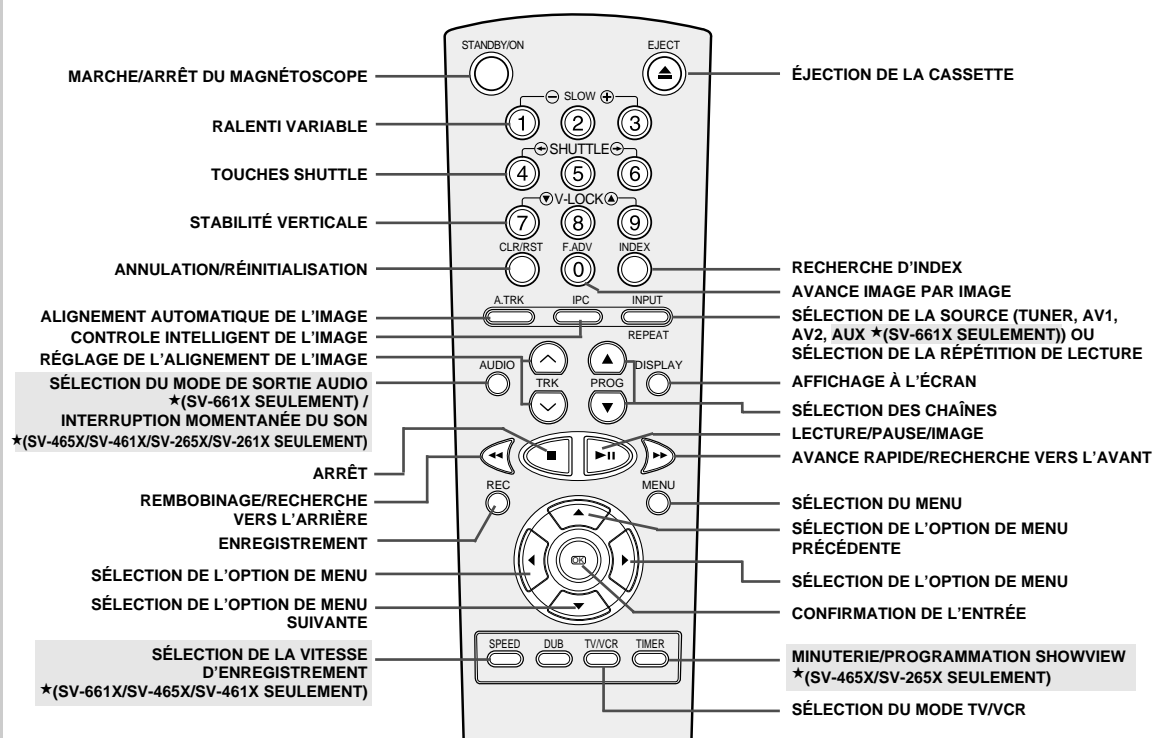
STANDBY/ON
EJECT
MARCHE/ARRÊT DU MAGNÉTOSCOPE
ÉJECTION DE LA CASSETTE
SLOW
1 2 3
RALENTI VARIABLE
SHUTTLE
4 5 6
TOUCHES SHUTTLE
V-LOCK
7 8 9
STABILITÉ VERTICALE
CLR/RST
F.ADV
INDEX
0
ANNULATION/RÉINITIALISATION
RECHERCHE D'INDEX
AVANCE IMAGE PAR IMAGE
A.TRK
IPC
INPUT
REPEAT
ALIGNEMENT AUTOMATIQUE DE L'IMAGE
CONTROLE INTELLIGENT DE L'IMAGE
SÉLECTION DE LA SOURCE (TUNER, AV1, AV2, AUX ★(SV-661X SEULEMENT)) OU SÉLECTION DE LA RÉPÉTITION DE LECTURE
RÉGLAGE DE L'ALIGNEMENT DE L'IMAGE
AUDIO
TRK
PROG
DISPLAY
SÉLECTION DU MODE DE SORTIE AUDIO ★(SV-661X SEULEMENT) / INTERRUPTION MOMENTANÉE DU SON ★(SV-465X/SV-461X/SV-265X/SV-261X SEULEMENT)
AFFICHAGE À L'ÉCRAN
SÉLECTION DES CHAÎNES
LECTURE/PAUSE/IMAGE
ARRÊT
AVANCE RAPIDE/RECHERCHE VERS L'AVANT
REBOBINAGE/RECHERCHE VERS L'ARRIÈRE
REC
MENU
SÉLECTION DU MENU
SÉLECTION DE L'OPTION DE MENU PRÉCÉDENTE
ENREGISTREMENT
OK
SÉLECTION DE L'OPTION DE MENU
SÉLECTION DE L'OPTION DE MENU
SÉLECTION DE L'OPTION DE MENU SUIVANTE
CONFIRMATION DE L'ENTRÉE
SPEED
DUB
TV/VCR
TIMER
SÉLECTION DE LA VITESSE D'ENREGISTREMENT ★(SV-661X/SV-465X/SV-461X SEULEMENT)
MINUTERIE/PROGRAMMATION SHOWVIEW ★(SV-465X/SV-265X SEULEMENT)
SÉLECTION DU MODE TV/VCR